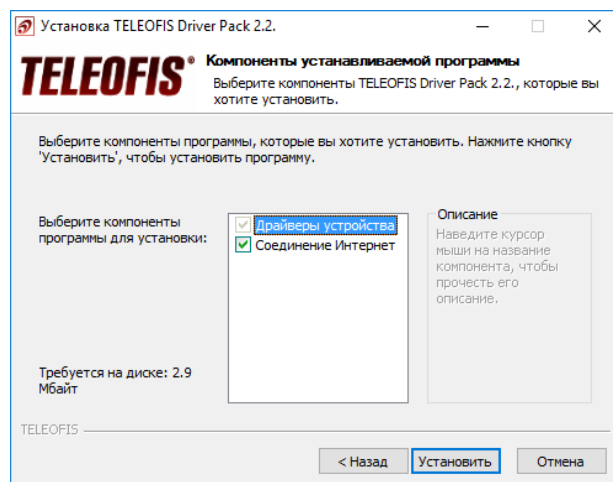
Установка TELEOFIS Driver Pack 2.2.

TELEOFIS®

Компоненты устанавливаемой программы

Выберите компоненты TELEOFIS Driver Pack 2.2., которые вы хотите установить.

Выберите компоненты программы, которые вы хотите установить. Нажмите кнопку 'Установить', чтобы установить программу.

Выберите компоненты программы для установки:

Драйверы устройства
Соединение Интернет

Описание

Наведите курсор мыши на название компонента, чтобы прочесть его описание.

Требуется на диске: 2.9 Мбайт

TELEOFIS

< Назад
Установить
Отмена